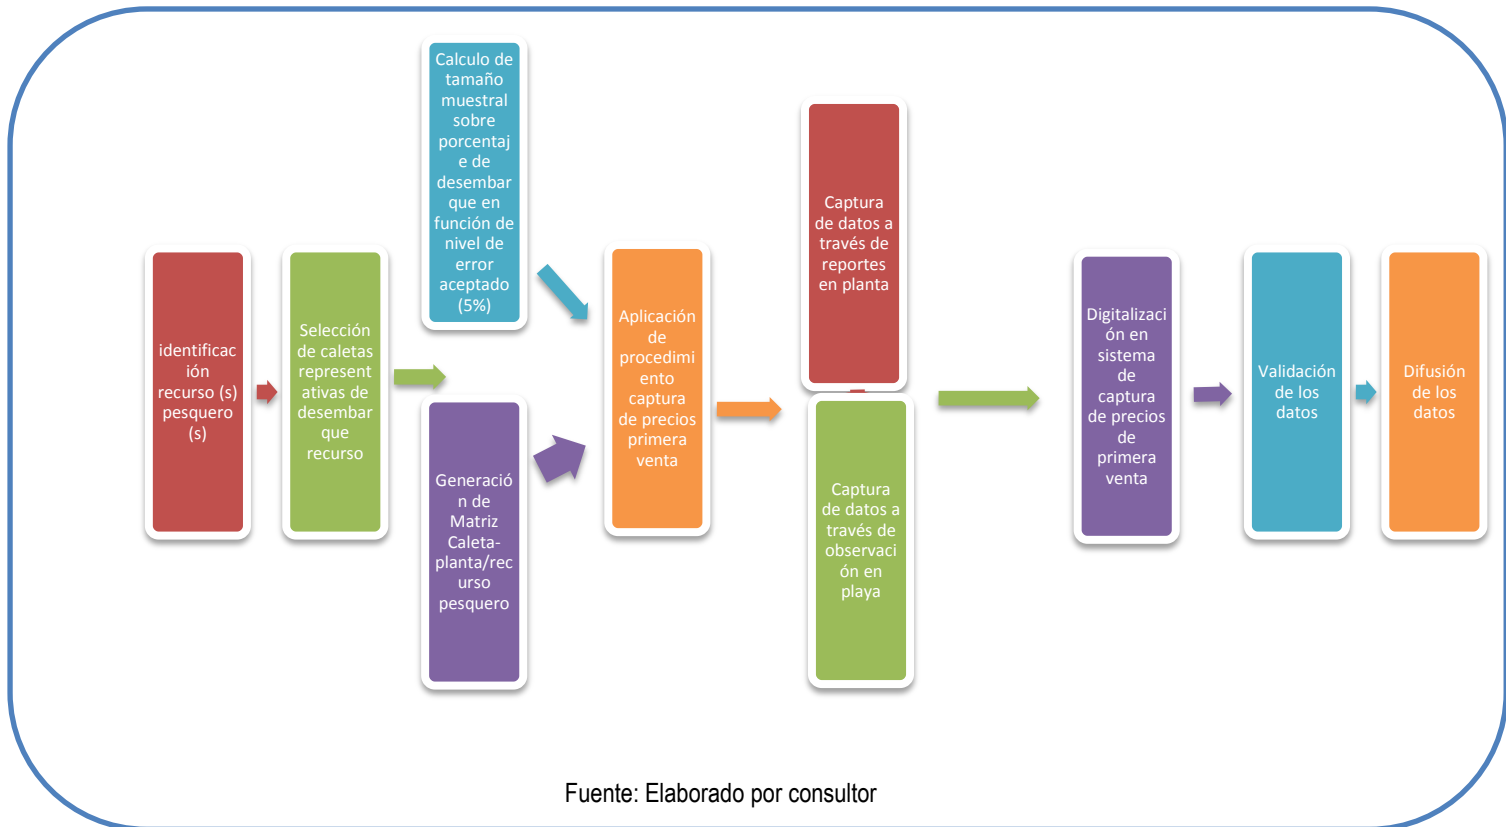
identificación recurso (s) pesquero (s)

Selección de caletas representativas de desembar que recurso

Calculo de tamaño muestral sobre porcentaje de desembar que en función de nivel de error aceptado (5%)

Generación de Matriz Caleta-planta/recurso pesquero

Aplicación de procedimiento captura de precios primera venta

Captura de datos a través de reportes en planta

Captura de datos a través de observación en playa

Digitalización en sistema de captura de precios de primera venta

Validación de los datos

Difusión de los datos

Fuente: Elaborado por consultor